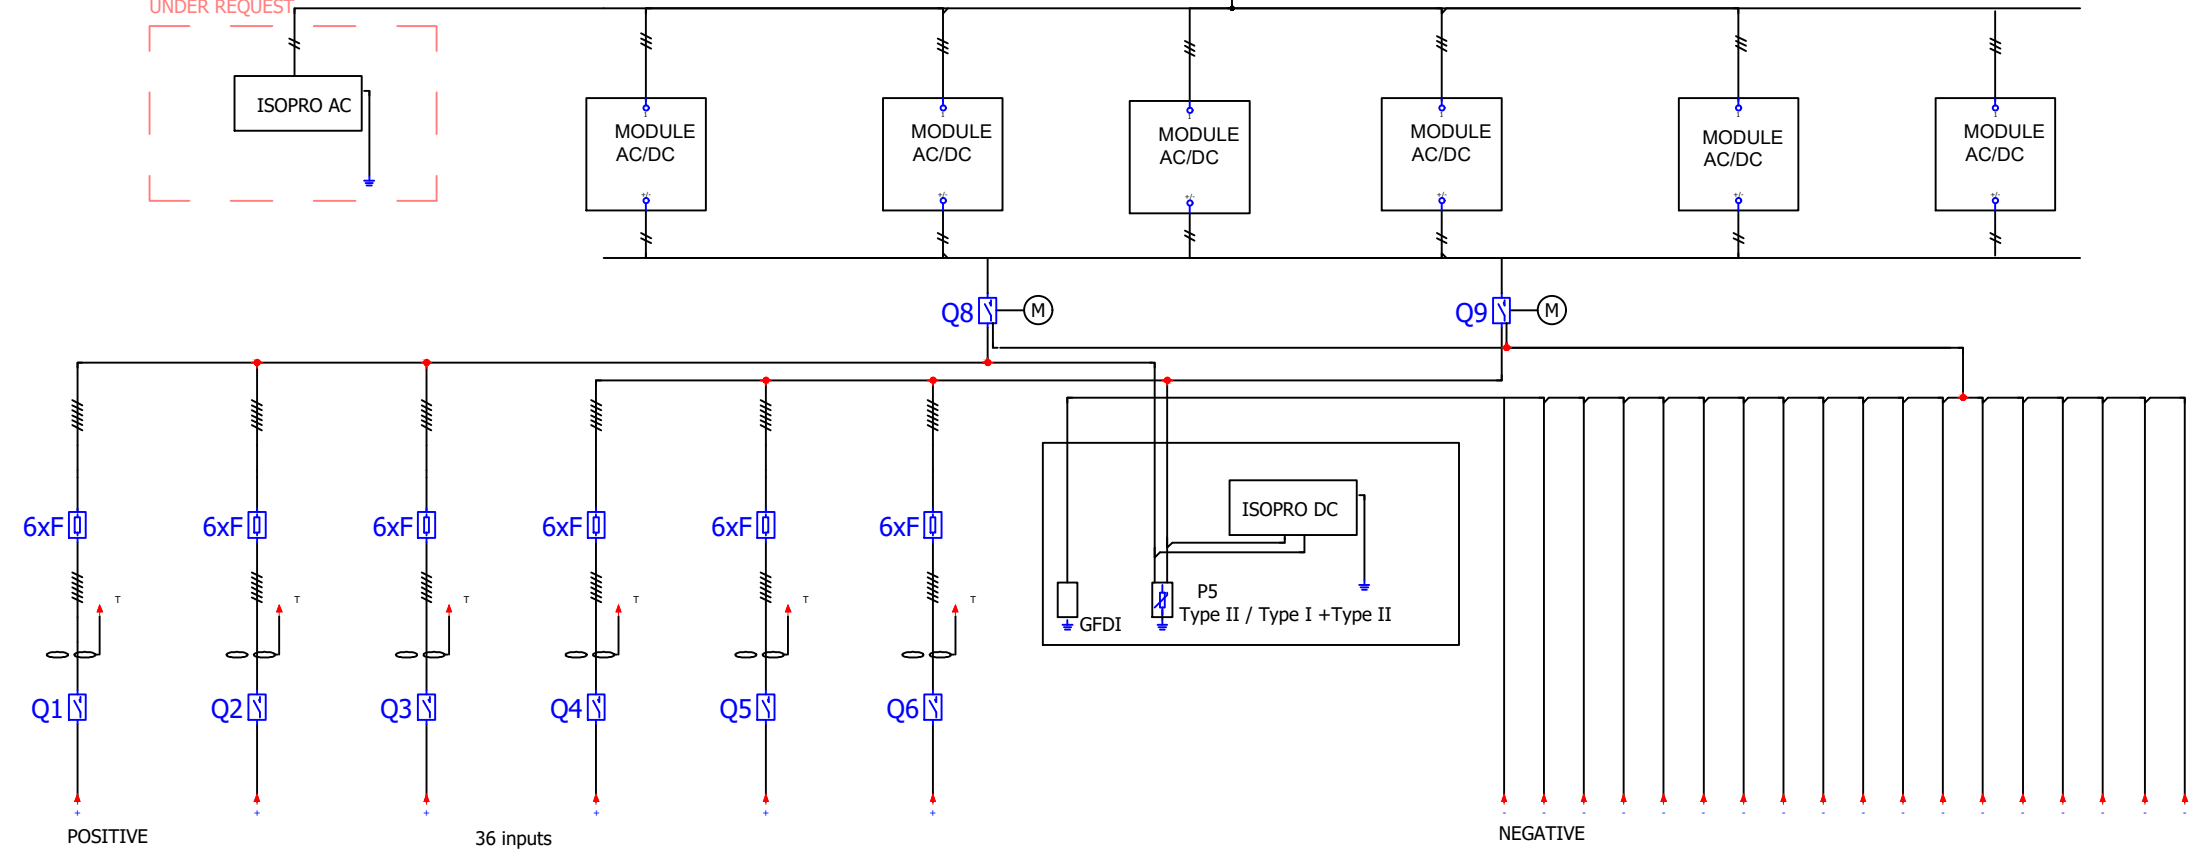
UNDER REQUEST

ISOPRO AC

MODULE AC/DC

MODULE AC/DC

MODULE AC/DC

MODULE AC/DC

MODULE AC/DC

MODULE AC/DC

Q8 M

Q9 M

6xF

6xF

6xF

6xF

6xF

6xF

ISOPRO DC

GFDI

P5
Type II / Type I +Type II

Q1

Q2

Q3

Q4

Q5

Q6

POSITIVE

36 inputs

NEGATIVE